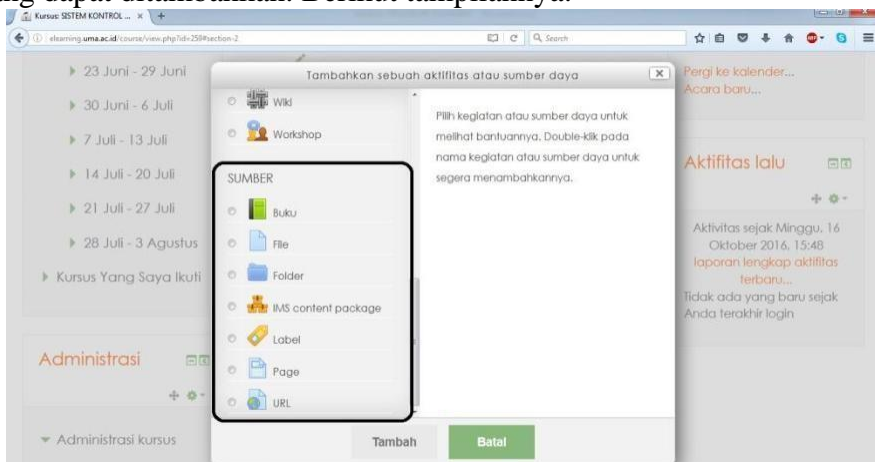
yang dapat ditambahkan. Berikut tampilannya:

Kursus: SISTEM KONTROL ... ×

elearning.uma.ac.id/course/view.php?id=258#section-2

Search

23 Juni - 29 Juni

30 Juni - 6 Juli

7 Juli - 13 Juli

14 Juli - 20 Juli

21 Juli - 27 Juli

28 Juli - 3 Agustus

Kursus Yang Saya Ikuti

Administrasi

Administrasi kursus

Tambahkan sebuah aktifitas atau sumber daya

Wiki

Workshop

SUMBER

Buku

File

Folder

IMS content package

Label

Page

URL

Pilih kegiatan atau sumber daya untuk melihat bantuannya. Double-klik pada nama kegiatan atau sumber daya untuk segera menambahkannya.

Tambah

Batal

Pergi ke kalender...

Acara baru...

Aktifitas lalu

Aktivitas sejak Minggu, 16 Oktober 2016, 15:48

laporan lengkap aktifitas terbaru...

Tidak ada yang baru sejak Anda terakhir login